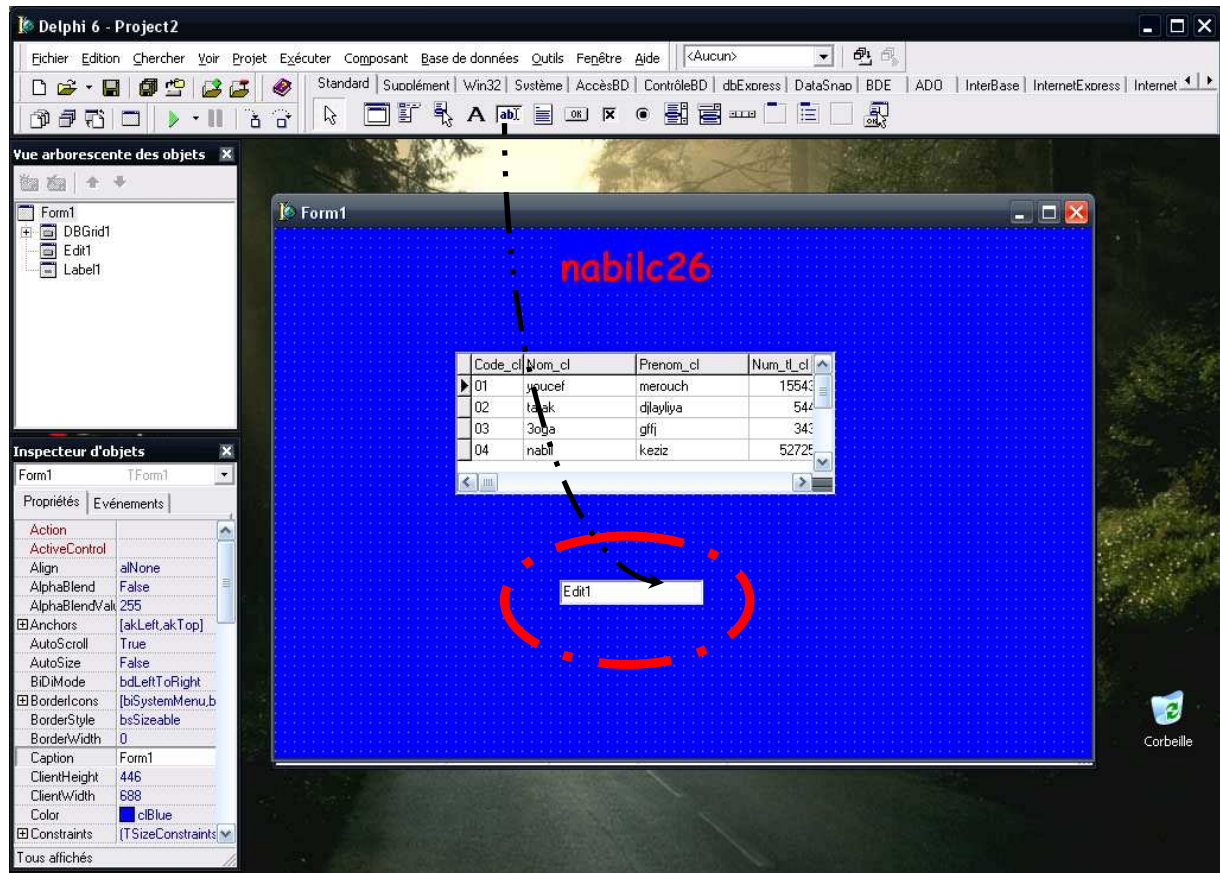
Delphi 6 - Project2

Fichier Edition Chercher Voir Projet Exécuter Composant Base de données Outils Fenêtre Aide <Aucun>

Standard | Supplément | Win32 | Système | AccèsBD | ContrôleBD | dbExpress | DataSnap | BDE | ADO | InterBase | InternetExpress | Internet

Vue arborescente des objets

Form1
DBGrid1
Edit1
Label1

Inspecteur d'objets

Form1 TForm1

Propriétés | Evénements

| | |
|---|---|
| Action | |
| ActiveControl | |
| Align | alNone |
| AlphaBlend | False |
| AlphaBlendVal | 255 |
| ⊞Anchors | [akLeft,akTop] |
| AutoScroll | True |
| AutoSize | False |
| BiDiMode | bdLeftToRight |
| ⊞BorderIcons | [biSystemMenu,b |
| BorderStyle | bsSizeable |
| BorderWidth | 0 |
| Caption | Form1 |
| ClientHeight | 446 |
| ClientWidth | 688 |
| Color | clBlue |
| ⊞Constraints | [TSizeConstraints |

Tous affichés

Form1

nabilc26

| Code_cl | Nom_cl | Prenom_cl | Num_tl_cl |
|---|---|---|---|
| 01 | youcef | merouch | 15543 |
| 02 | tarak | djlayliya | 544 |
| 03 | 3oga | gffj | 343 |
| 04 | nabil | keziz | 52725 |

Edit1

Corbeille